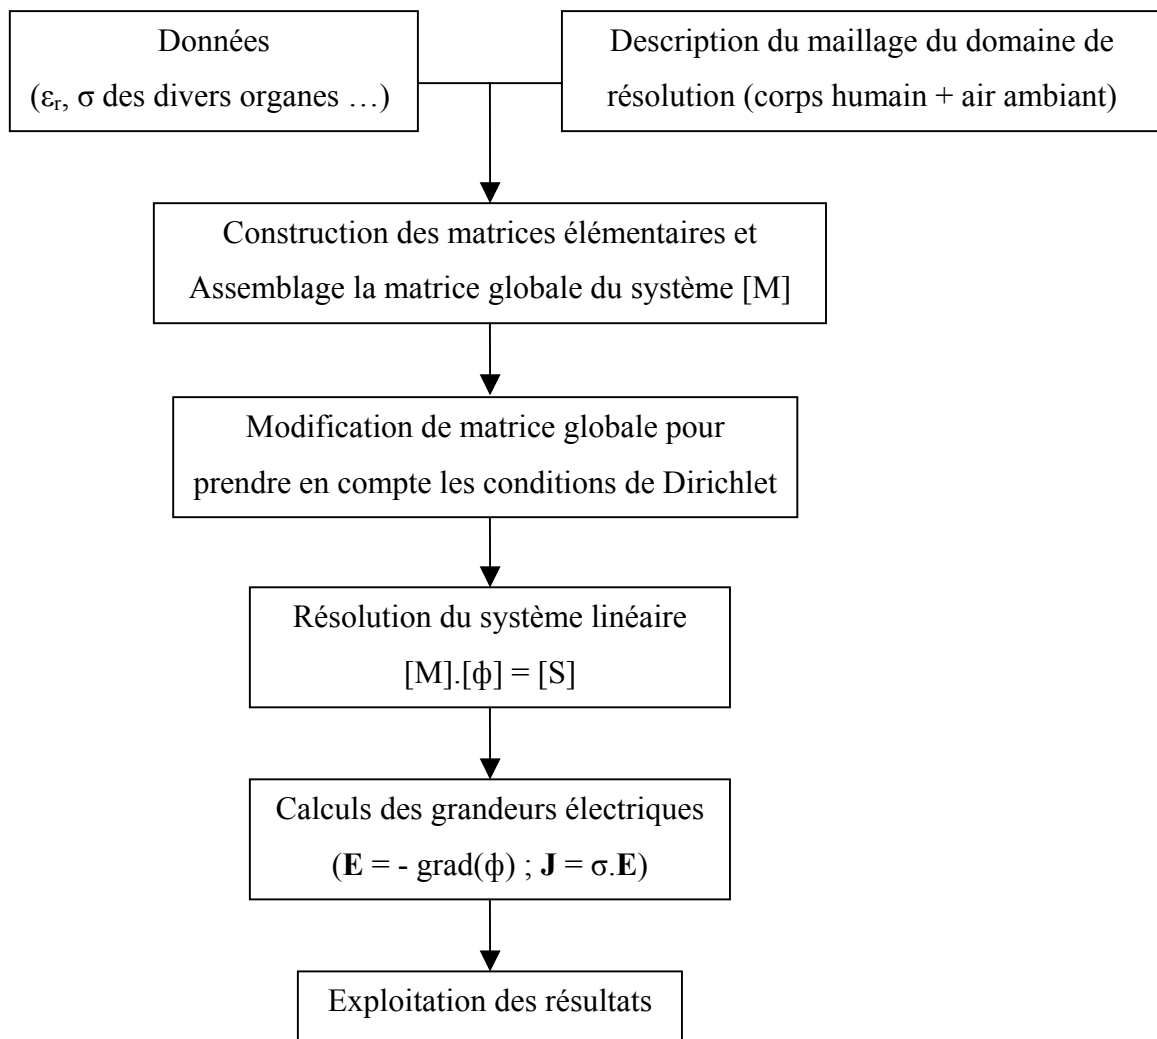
Données
($\varepsilon_r$, $\sigma$ des divers organes …)

Description du maillage du domaine de résolution (corps humain + air ambiant)

Construction des matrices élémentaires et Assemblage la matrice globale du système [M]

Modification de matrice globale pour prendre en compte les conditions de Dirichlet

Résolution du système linéaire
$[M].[\phi] = [S]$

Calculs des grandeurs électriques
($\mathbf{E} = -\ \mathrm{grad}(\phi)$ ; $\mathbf{J} = \sigma.\mathbf{E}$)

Exploitation des résultats